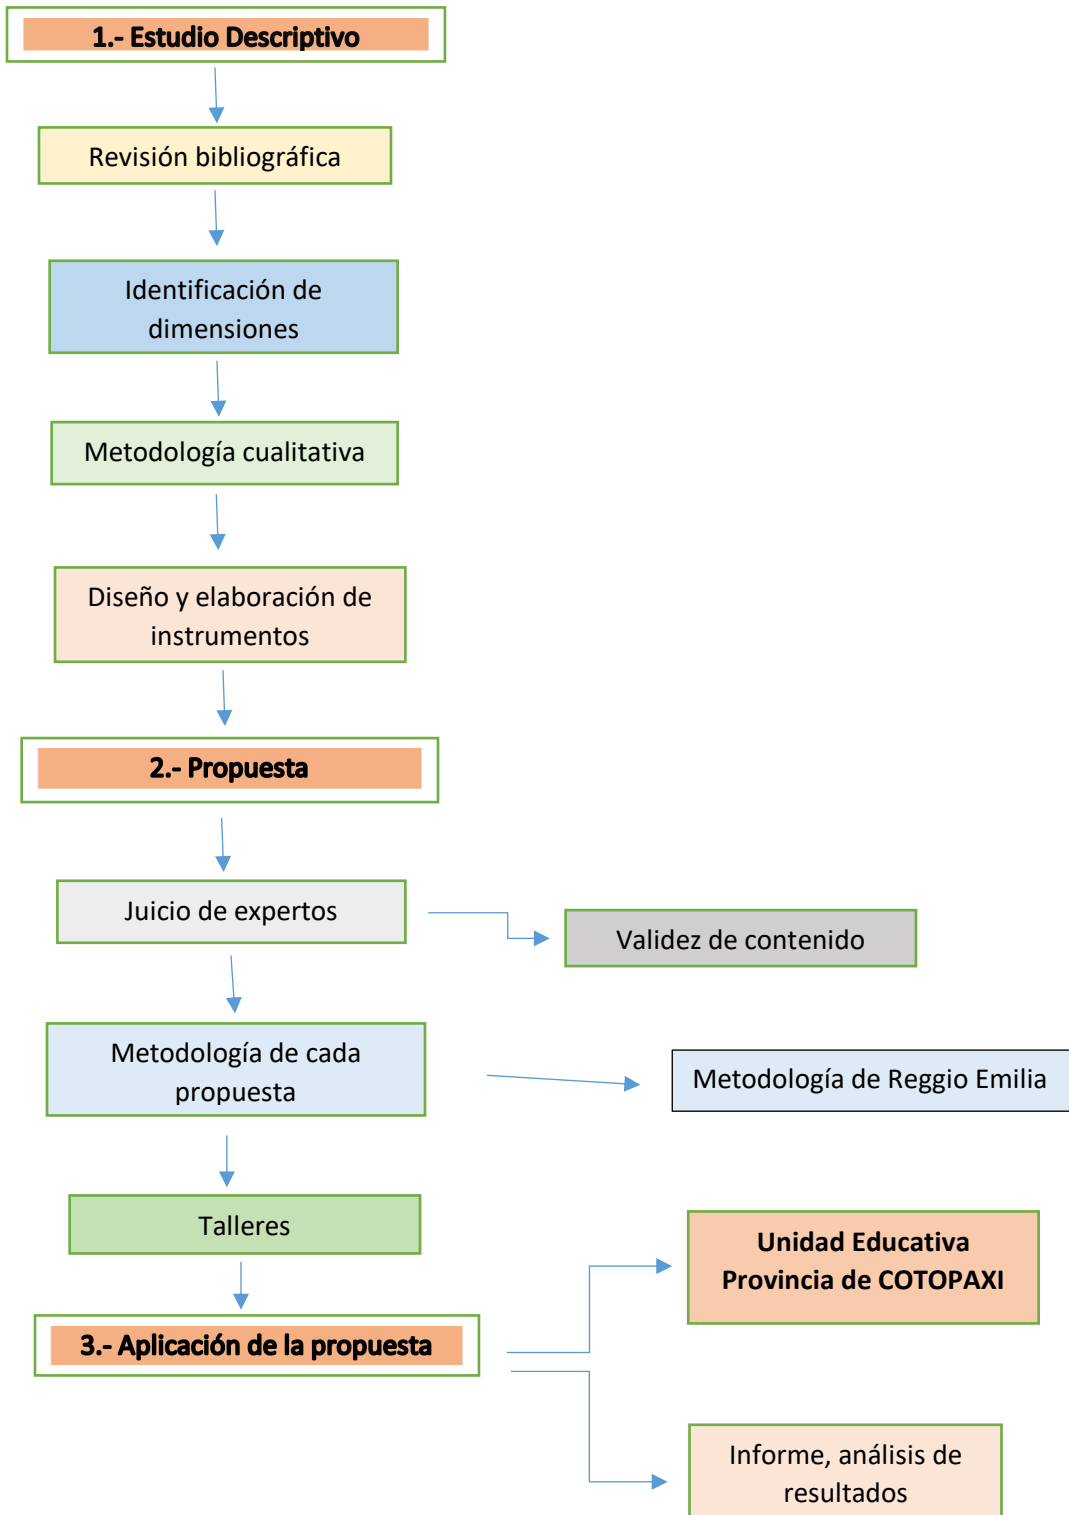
1.- Estudio Descriptivo

Revisión bibliográfica

Identificación de dimensiones

Metodología cualitativa

Diseño y elaboración de instrumentos

2.- Propuesta

Juicio de expertos

Validez de contenido

Metodología de cada propuesta

Metodología de Reggio Emilia

Talleres

3.- Aplicación de la propuesta

Unidad Educativa Provincia de COTOPAXI

Informe, análisis de resultados